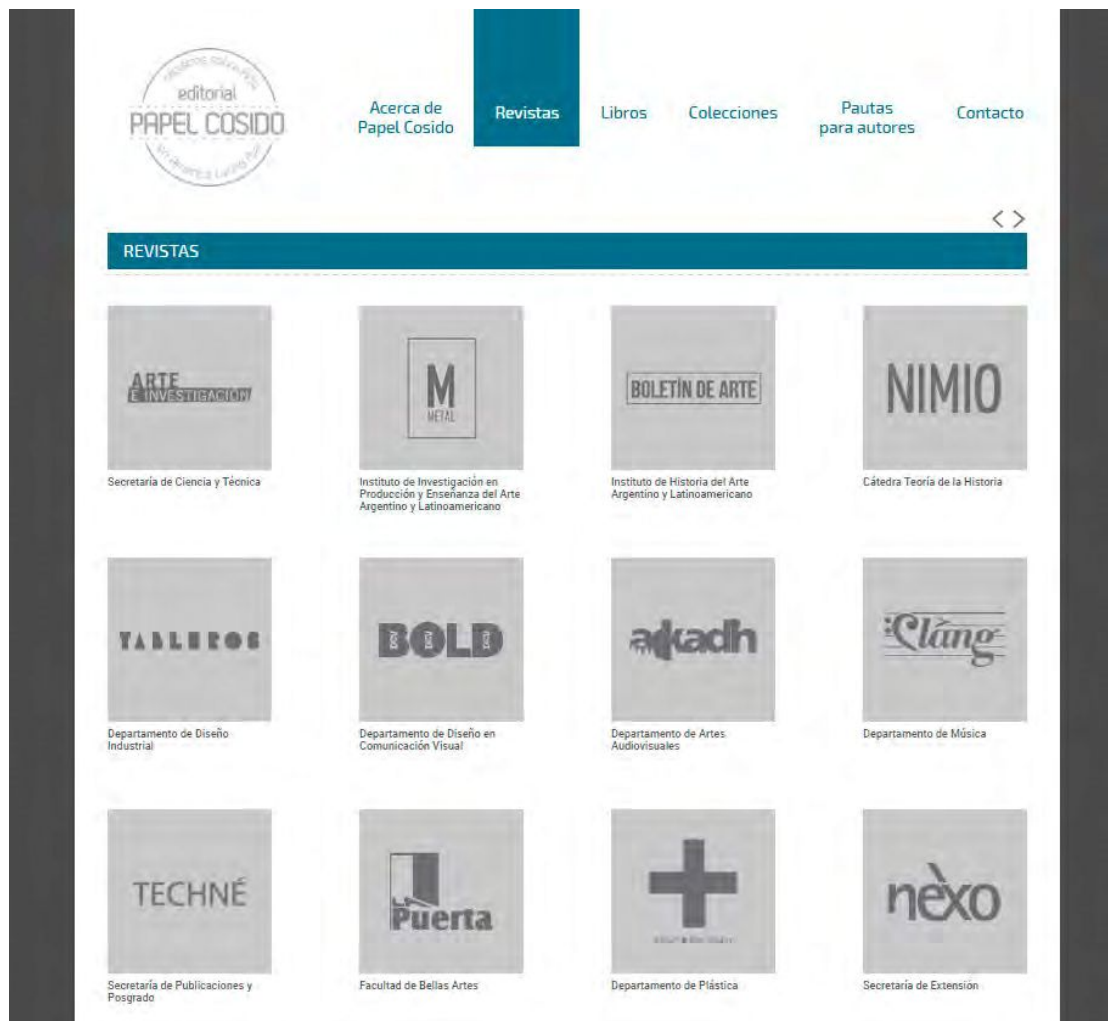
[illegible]
editorial
PAPEL COSIDO
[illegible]

Acerca de Papel Cosido
Revistas
Libros
Colecciones
Pautas para autores
Contacto

< >

REVISTAS

ARTE E INVESTIGACIÓN
Secretaría de Ciencia y Técnica

M
METAL
Instituto de Investigación en Producción y Enseñanza del Arte Argentino y Latinoamericano

BOLETÍN DE ARTE
Instituto de Historia del Arte Argentino y Latinoamericano

NIMIO
Cátedra Teoría de la Historia

TABLEROS
Departamento de Diseño Industrial

BOLD
Departamento de Diseño en Comunicación Visual

arkadin
Departamento de Artes Audiovisuales

Clang
Departamento de Música

TECHNÉ
Secretaría de Publicaciones y Posgrado

Puerta
Facultad de Bellas Artes

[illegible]
Departamento de Plástica

nexo
Secretaría de Extensión